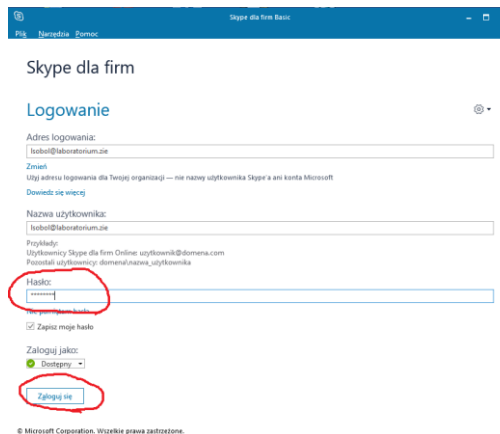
Skype dla firm Basic

Plik Narzędzia Pomoc

Skype dla firm

Logowanie

Adres logowania:

lsobol@laboratorium.zie

Zmień

Użyj adresu logowania dla Twojej organizacji — nie nazwy użytkownika Skype'a ani konta Microsoft

Dowiedz się więcej

Nazwa użytkownika:

lsobol@laboratorium.zie

Przykłady:
Użytkownicy Skype dla firm Online: użytkownik@domena.com
Pozostali użytkownicy: domena\nazwa_użytkownika

Hasło:

•••••••••

Nie pamiętam hasła

Zapisz moje hasło

Zaloguj jako:

Dostępny

Zaloguj się

© Microsoft Corporation. Wszelkie prawa zastrzeżone.